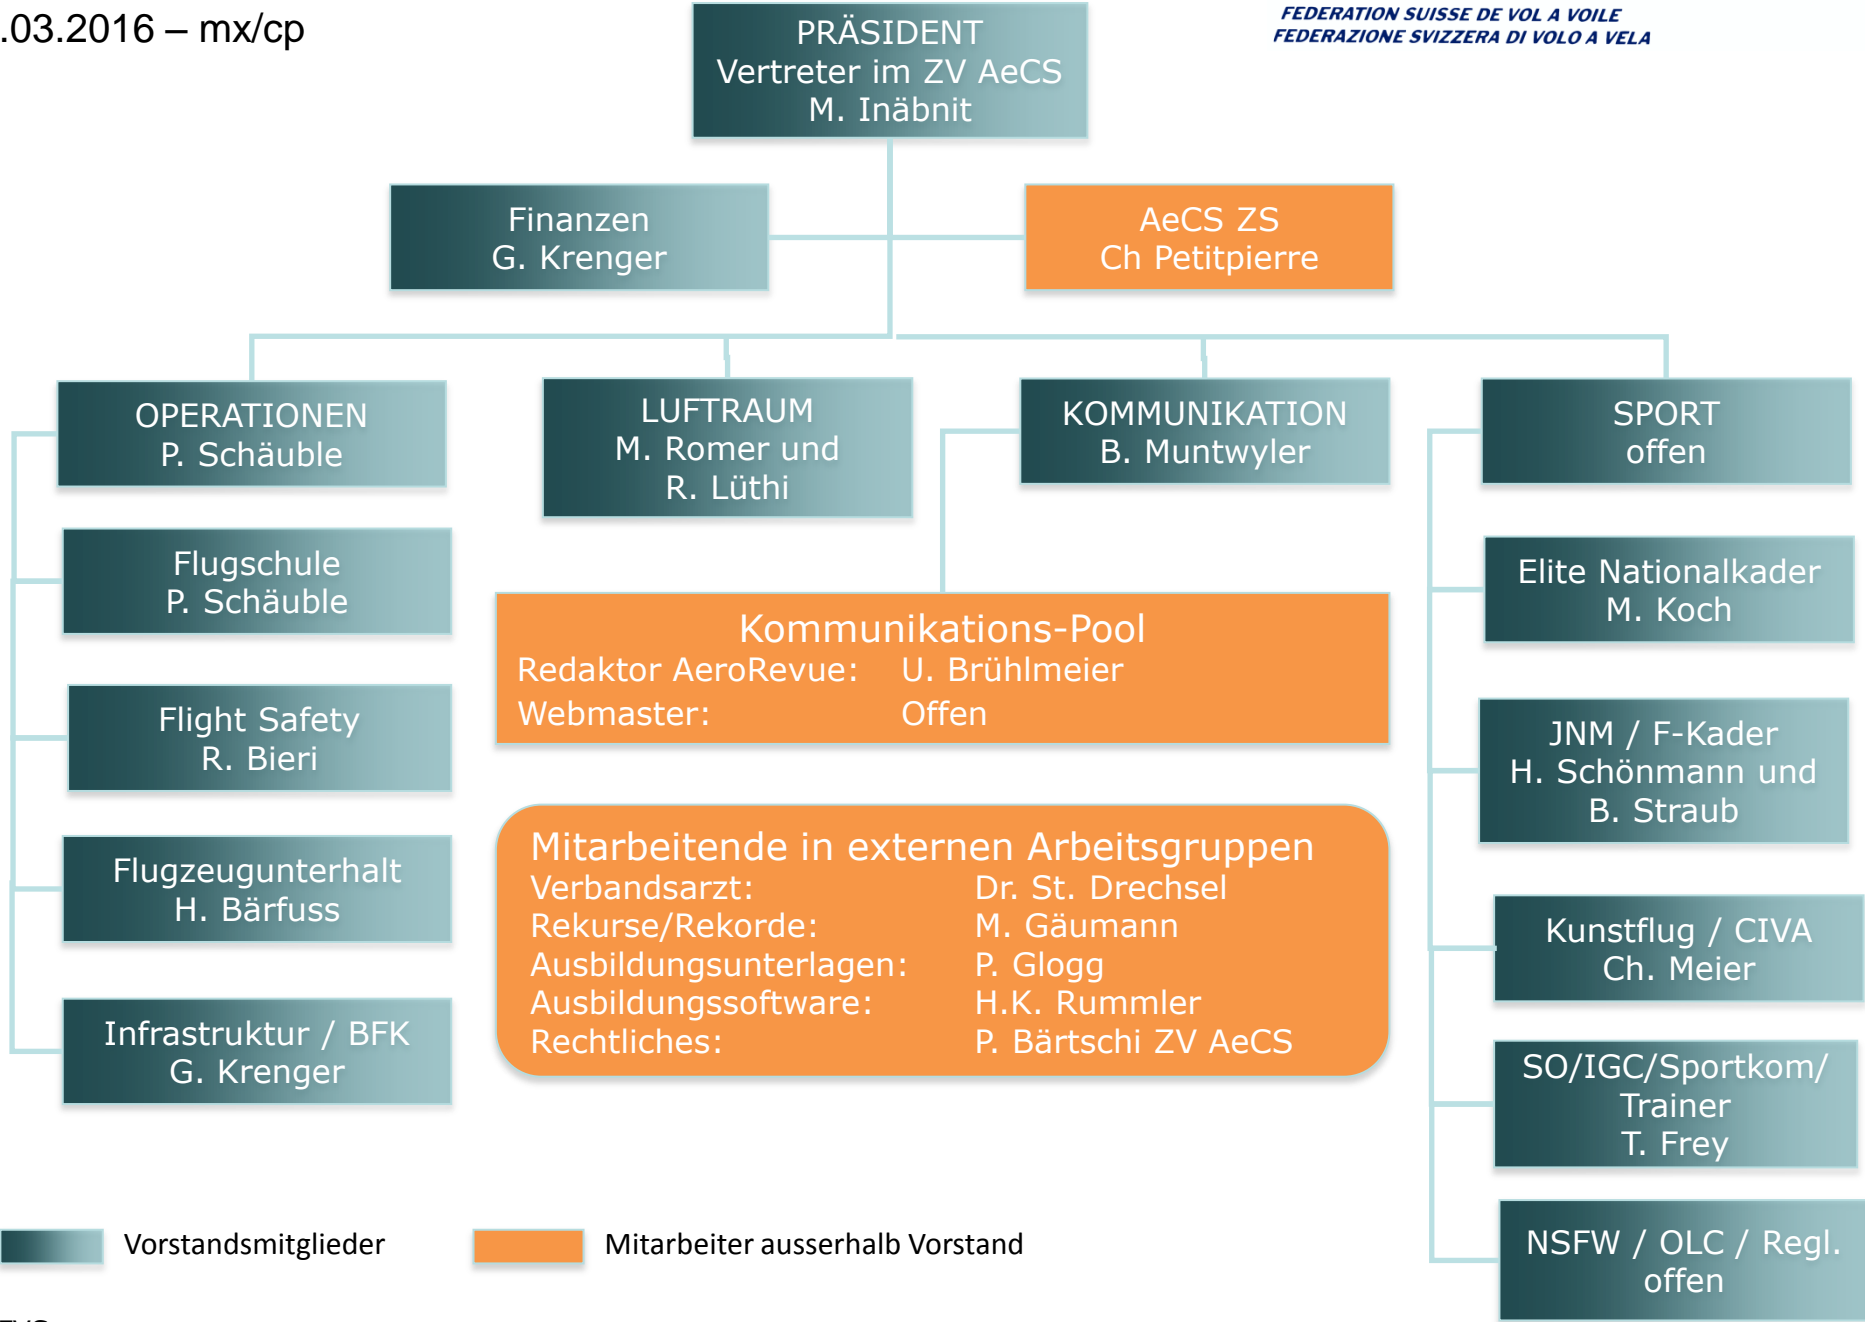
.03.2016 – mx/cp

PRÄSIDENT
Vertreter im ZV AeCS
M. Inäbnit

FEDERATION SUISSE DE VOL A VOILE
FEDERAZIONE SVIZZERA DI VOLO A VELA

Finanzen
G. Krenger

AeCS ZS
Ch Petitpierre

OPERATIONEN
P. Schäuble

LUFTRAUM
M. Romer und
R. Lüthi

KOMMUNIKATION
B. Muntwyler

SPORT
offen

Flugschule
P. Schäuble

Flight Safety
R. Bieri

Flugzeugunterhalt
H. Bärfuss

Infrastruktur / BFK
G. Krenger

Kommunikations-Pool
Redaktor AeroRevue: U. Brühlmeier
Webmaster: Offen

Mitarbeitende in externen Arbeitsgruppen
Verbandsarzt: Dr. St. Drechsel
Rekurse/Rekorde: M. Gäumann
Ausbildungsunterlagen: P. Glogg
Ausbildungssoftware: H.K. Rummler
Rechtliches: P. Bärtschi ZV AeCS

Elite Nationalkader
M. Koch

JNM / F-Kader
H. Schönmann und
B. Straub

Kunstflug / CIVA
Ch. Meier

SO/IGC/Sportkom/
Trainer
T. Frey

NSFW / OLC / Regl.
offen

Vorstandsmitglieder

Mitarbeiter ausserhalb Vorstand